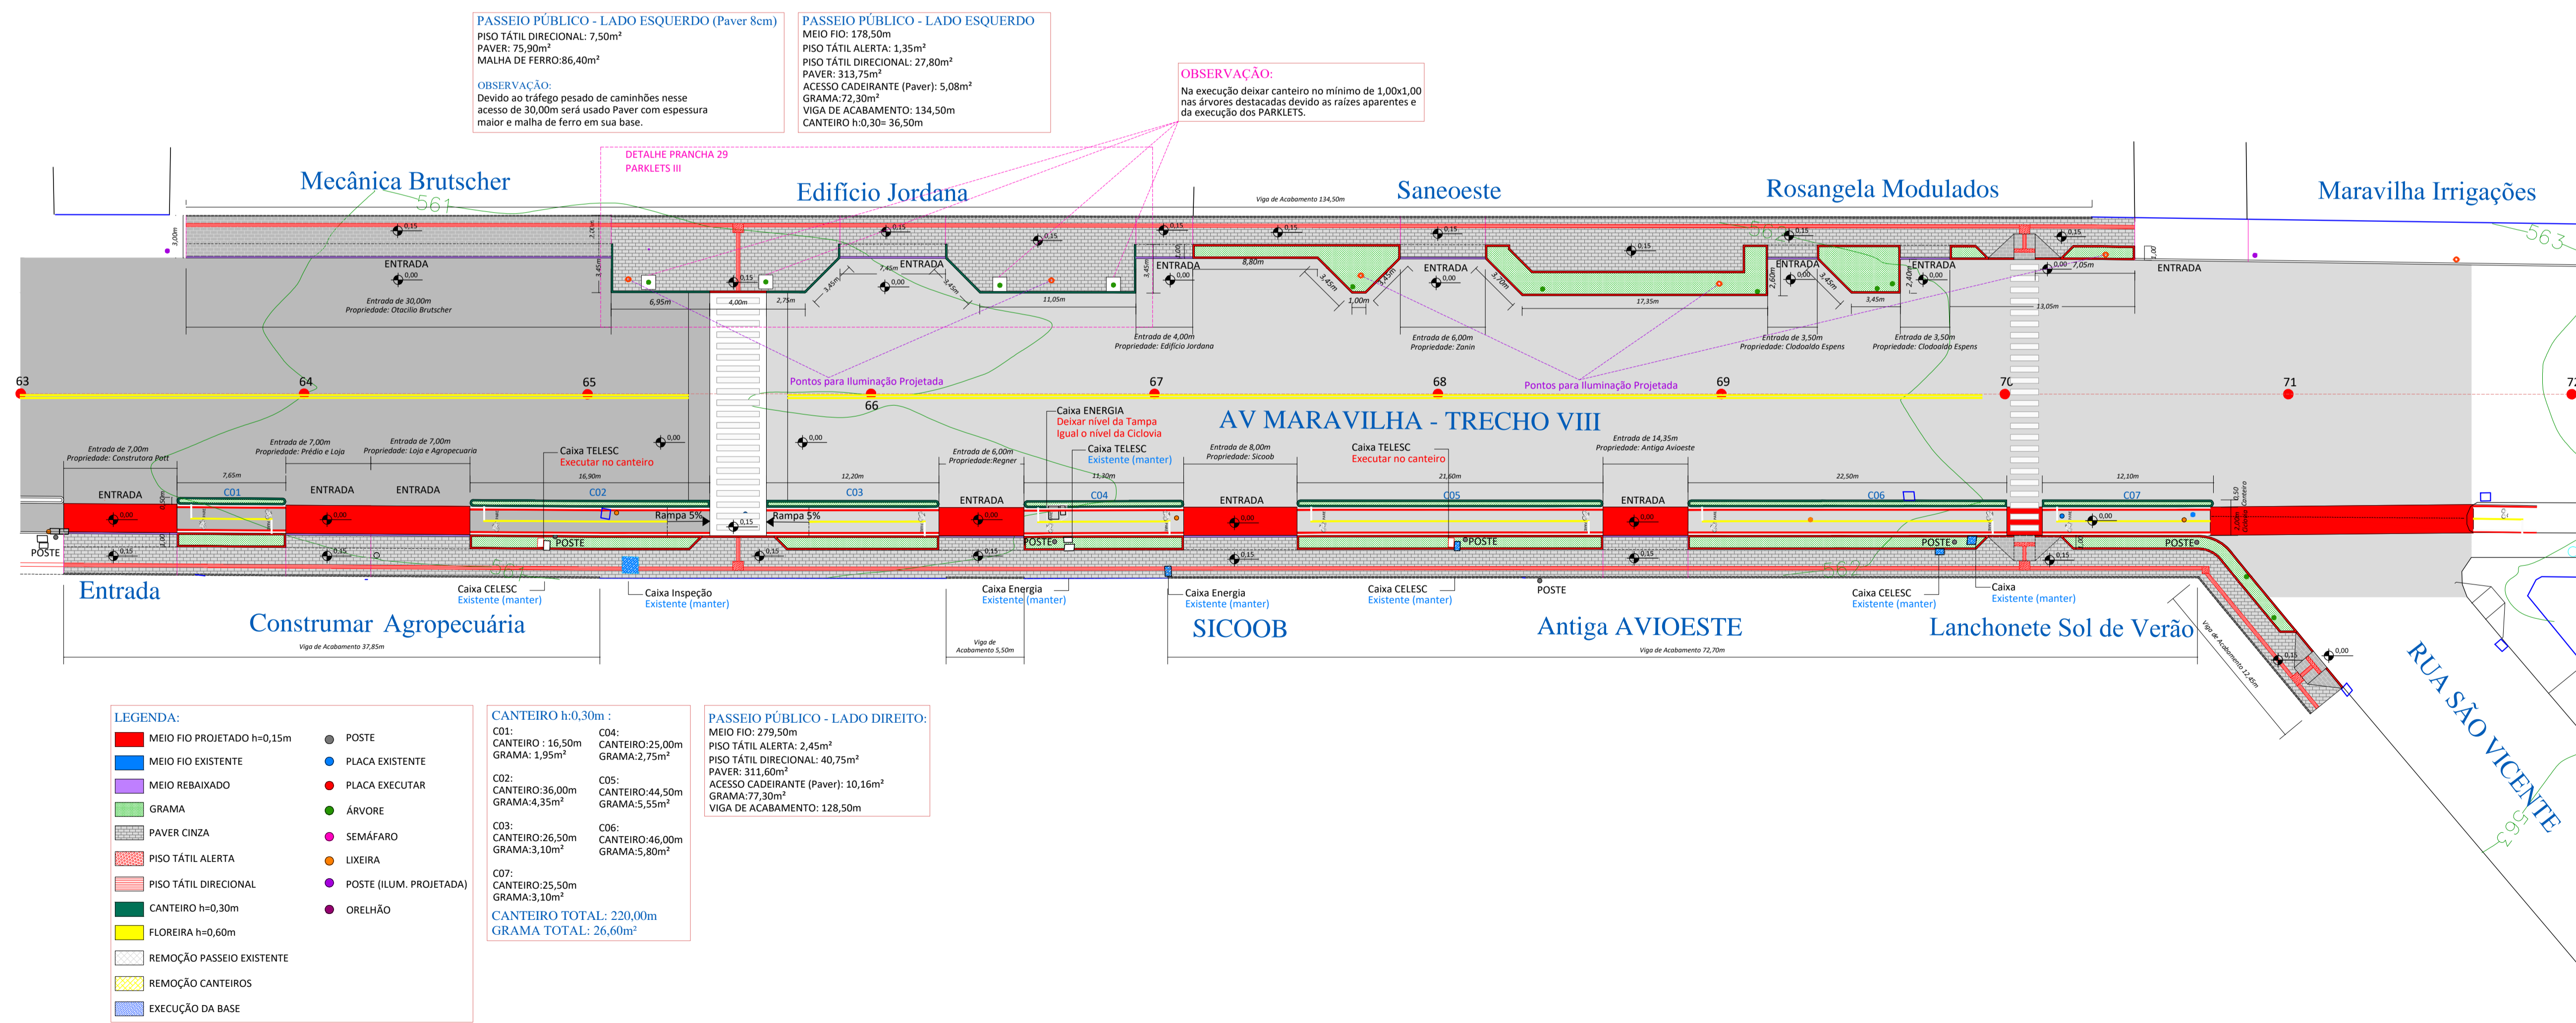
PASSEIO PÚBLICO - LADO ESQUERDO (Paver 8cm)
PISO TÁTIL DIRECIONAL: 7,50m²
PAVER: 75,90m²
MALHA DE FERRO:86,40m²

OBSERVAÇÃO:
Devido ao tráfego pesado de caminhões nesse acesso de 30,00m será usado Paver com espessura maior e malha de ferro em sua base.

PASSEIO PÚBLICO - LADO ESQUERDO
MEIO FIO: 178,50m
PISO TÁTIL ALERTA: 1,35m²
PISO TÁTIL DIRECIONAL: 27,80m²
PAVER: 313,75m²
ACESSO CADEIRANTE (Paver): 5,08m²
GRAMA:72,30m²
VIGA DE ACABAMENTO: 134,50m
CANTEIRO h:0,30= 36,50m

OBSERVAÇÃO:
Na execução deixar canteiro no mínimo de 1,00x1,00 nas árvores destacadas devido as raízes aparentes e da execução dos PARKLETS.

DETALHE PRANCHA 29
PARKLETS III

Mecânica Brutscher
Edifício Jordana
Saneoeste
Rosangela Modulados
Maravilha Irrigações

Viga de Acabamento 134,50m

ENTRADA
Entrada de 30,00m
Propriedade: Otacilio Brutscher
Entrada de 4,00m
Propriedade: Edifício Jordana
Entrada de 6,00m
Propriedade: Zanin
Entrada de 3,50m
Propriedade: Clodoaldo Espens
Entrada de 3,50m
Propriedade: Clodoaldo Espens

Pontos para Iluminação Projetada
Pontos para Iluminação Projetada

63 64 65 66 67 68 69 70 71

AV MARAVILHA - TRECHO VIII

Caixa ENERGIA
Deixar nível da Tampa
Igual o nível da Ciclovia
Caixa TELESC
Existente (manter)
Caixa TELESC
Executar no canteiro
Caixa TELESC
Executar no canteiro

Entrada de 7,00m
Propriedade: Construtora Pott
Entrada de 7,00m
Propriedade: Prédio e Loja
Entrada de 7,00m
Propriedade: Loja e Agropecuaria
Entrada de 6,00m
Propriedade:Regner
Entrada de 8,00m
Propriedade: Sicoob
Entrada de 14,35m
Propriedade: Antiga Avioeste

C01 C02 C03 C04 C05 C06 C07
Rampa 5% Rampa 5%
POSTE

Caixa CELESC
Existente (manter)
Caixa Inspeção
Existente (manter)
Caixa Energia
Existente (manter)
Caixa Energia
Existente (manter)
Caixa CELESC
Existente (manter)
Caixa CELESC
Existente (manter)
Caixa
Existente (manter)

Entrada
Construmar Agropecuária
SICOOB
Antiga AVIOESTE
Lanchonete Sol de Verão
RUA SÃO VICENTE

Viga de Acabamento 37,85m
Viga de Acabamento 5,50m
Viga de Acabamento 72,70m
Viga de Acabamento 12,45m

LEGENDA:
MEIO FIO PROJETADO h=0,15m
MEIO FIO EXISTENTE
MEIO REBAIXADO
GRAMA
PAVER CINZA
PISO TÁTIL ALERTA
PISO TÁTIL DIRECIONAL
CANTEIRO h=0,30m
FLOREIRA h=0,60m
REMOÇÃO PASSEIO EXISTENTE
REMOÇÃO CANTEIROS
EXECUÇÃO DA BASE
POSTE
PLACA EXISTENTE
PLACA EXECUTAR
ÁRVORE
SEMÁFARO
LIXEIRA
POSTE (ILUM. PROJETADA)
ORELHÃO

CANTEIRO h:0,30m :
C01:
CANTEIRO : 16,50m
GRAMA: 1,95m²
C02:
CANTEIRO:36,00m
GRAMA:4,35m²
C03:
CANTEIRO:26,50m
GRAMA:3,10m²
C07:
CANTEIRO:25,50m
GRAMA:3,10m²
C04:
CANTEIRO:25,00m
GRAMA:2,75m²
C05:
CANTEIRO:44,50m
GRAMA:5,55m²
C06:
CANTEIRO:46,00m
GRAMA:5,80m²
CANTEIRO TOTAL: 220,00m
GRAMA TOTAL: 26,60m²

PASSEIO PÚBLICO - LADO DIREITO:
MEIO FIO: 279,50m
PISO TÁTIL ALERTA: 2,45m²
PISO TÁTIL DIRECIONAL: 40,75m²
PAVER: 311,60m²
ACESSO CADEIRANTE (Paver): 10,16m²
GRAMA:77,30m²
VIGA DE ACABAMENTO: 128,50m